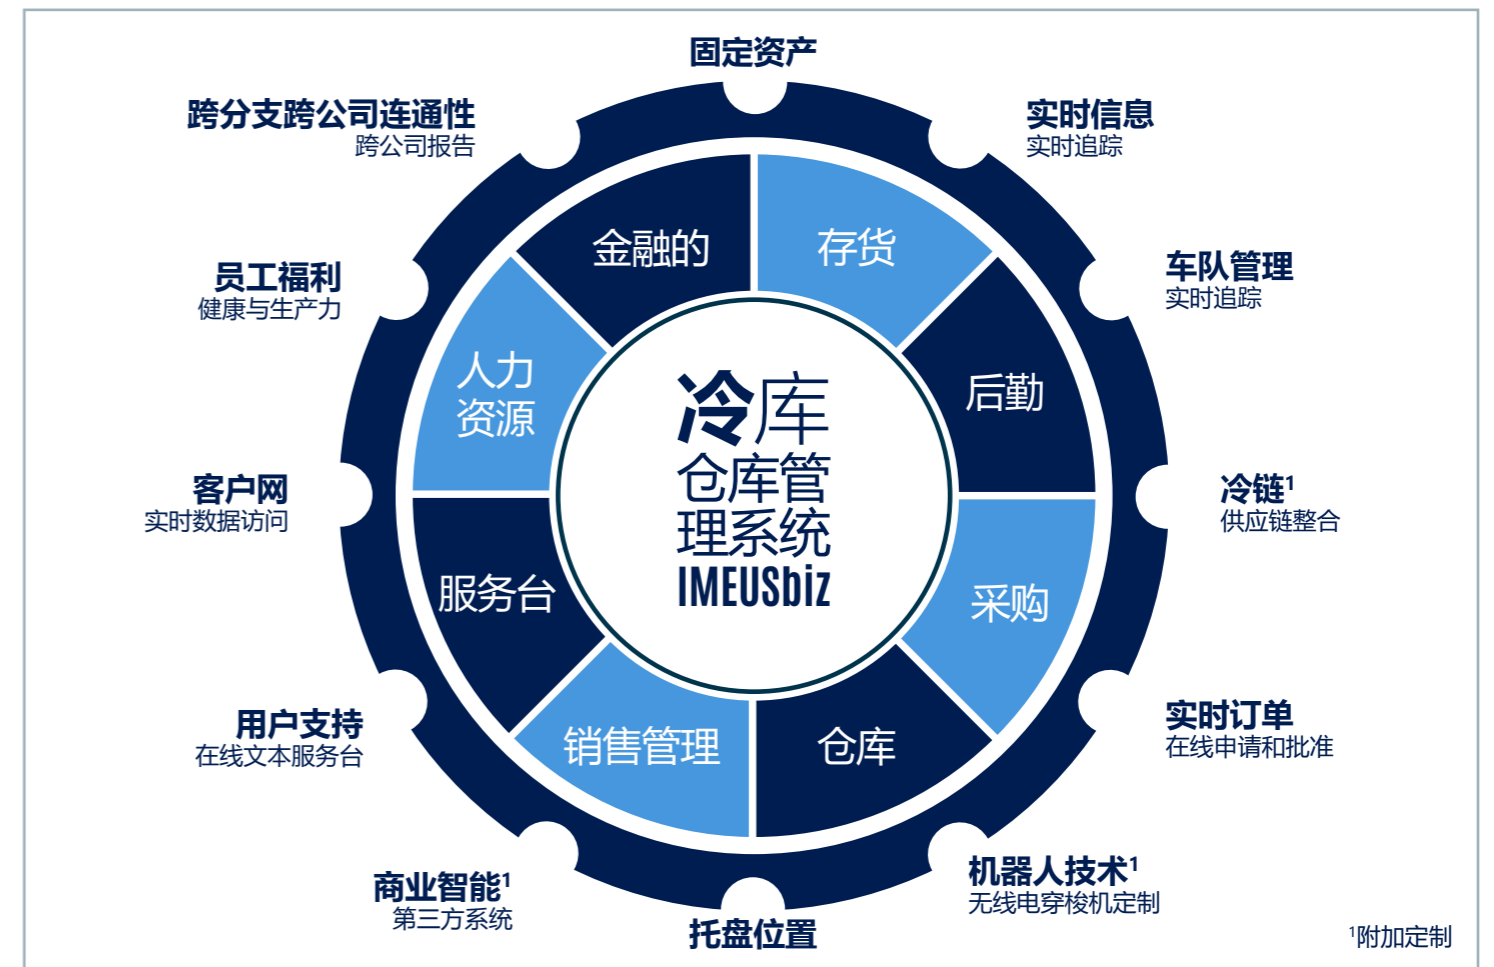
固定资产

跨分支跨公司连通性
跨公司报告

实时信息
实时追踪

员工福利
健康与生产力

车队管理
实时追踪

客户网
实时数据访问

冷链$^1$
供应链整合

用户支持
在线文本服务台

实时订单
在线申请和批准

商业智能$^1$
第三方系统

机器人技术$^1$
无线电穿梭机定制

托盘位置

金融的

存货

人力资源

后勤

服务台

采购

销售管理

仓库

冷库
仓库管理系统
IMEUSbiz

$^1$附加定制